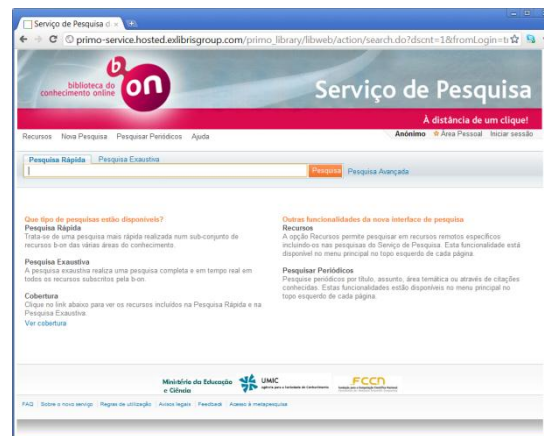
Serviço de Pesquisa d ×

primo-service.hosted.exlibrisgroup.com/primo_library/libweb/action/search.do?dscnt=1&fromLogin=t

biblioteca do conhecimento online

b on

Serviço de Pesquisa

À distância de um clique!

Recursos Nova Pesquisa Pesquisar Periódicos Ajuda

Anónimo Área Pessoal Iniciar sessão

Pesquisa Rápida Pesquisa Exaustiva

Pesquisa Pesquisa Avançada

Que tipo de pesquisas estão disponíveis?
Pesquisa Rápida
Trata-se de uma pesquisa mais rápida realizada num sub-conjunto de recursos b-on das várias áreas do conhecimento.

Pesquisa Exaustiva
A pesquisa exaustiva realiza uma pesquisa completa e em tempo real em todos os recursos subscritos pela b-on.

Cobertura
Clique no link abaixo para ver os recursos incluídos na Pesquisa Rápida e na Pesquisa Exaustiva.
Ver cobertura

Outras funcionalidades da nova interface de pesquisa
Recursos
A opção Recursos permite pesquisar em recursos remotos específicos incluindo-os nas pesquisas do Serviço de Pesquisa. Esta funcionalidade está disponível no menu principal no topo esquerdo de cada página.

Pesquisar Periódicos
Pesquise periódicos por título, assunto, área temática ou através de citações conhecidas. Estas funcionalidades estão disponíveis no menu principal no topo esquerdo de cada página.

Ministério da Educação e Ciência

UMIC

FCCN

FAQ | Sobre o novo serviço | Regras de utilização | Avisos legais | Feedback | Acesso à metapesquisa